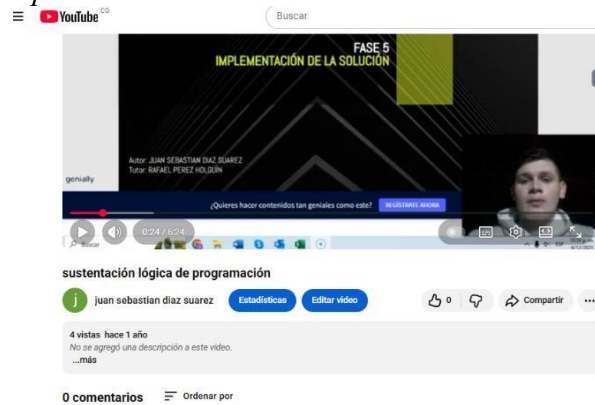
YouTube CO

Buscar

FASE 5
IMPLEMENTACIÓN DE LA SOLUCIÓN

Autor: JUAN SEBASTIAN DIAZ SUAREZ
Tutor: RAFAEL PEREZ HOLGUIN

genially

¿Quieres hacer contenidos tan geniales como este? REGÍSTRATE AHORA

0:24 / 6:24

sustentación lógica de programación

j juan sebastian diaz suarez Estadísticas Editar video

0 Compartir ...

4 vistas hace 1 año
No se agregó una descripción a este video.
...más

0 comentarios Ordenar por